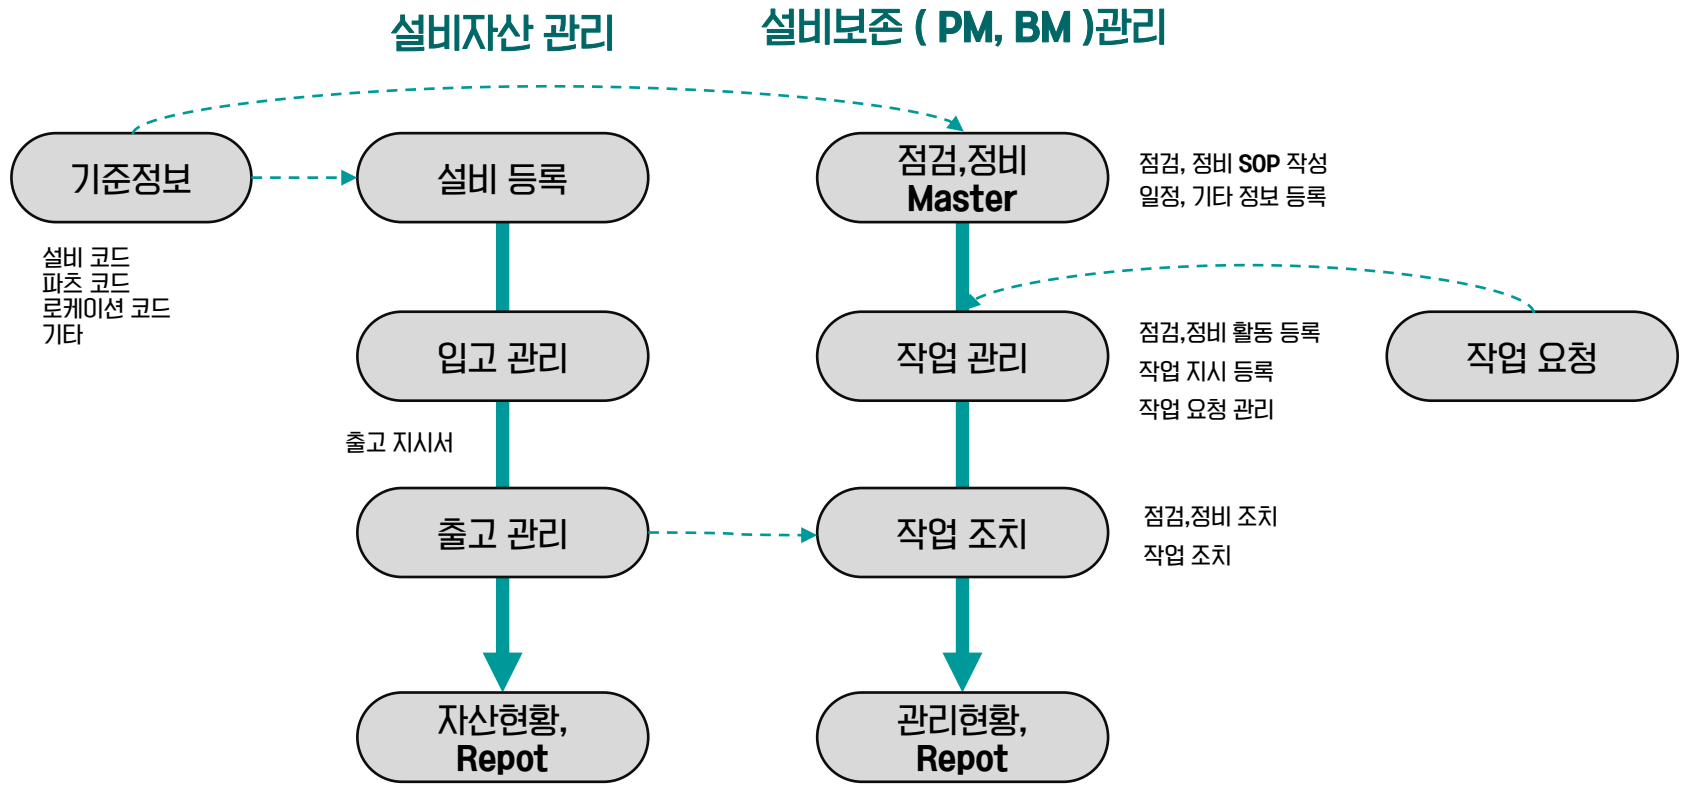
설비자산 관리

설비보존 ( PM, BM )관리

기준정보

설비 코드
파츠 코드
로케이션 코드
기타

설비 등록

입고 관리

출고 지시서

출고 관리

자산현황, Repot

점검,정비 Master

점검, 정비 SOP 작성
일정, 기타 정보 등록

작업 관리

점검,정비 활동 등록
작업 지시 등록
작업 요청 관리

작업 요청

작업 조치

점검,정비 조치
작업 조치

관리현황, Repot